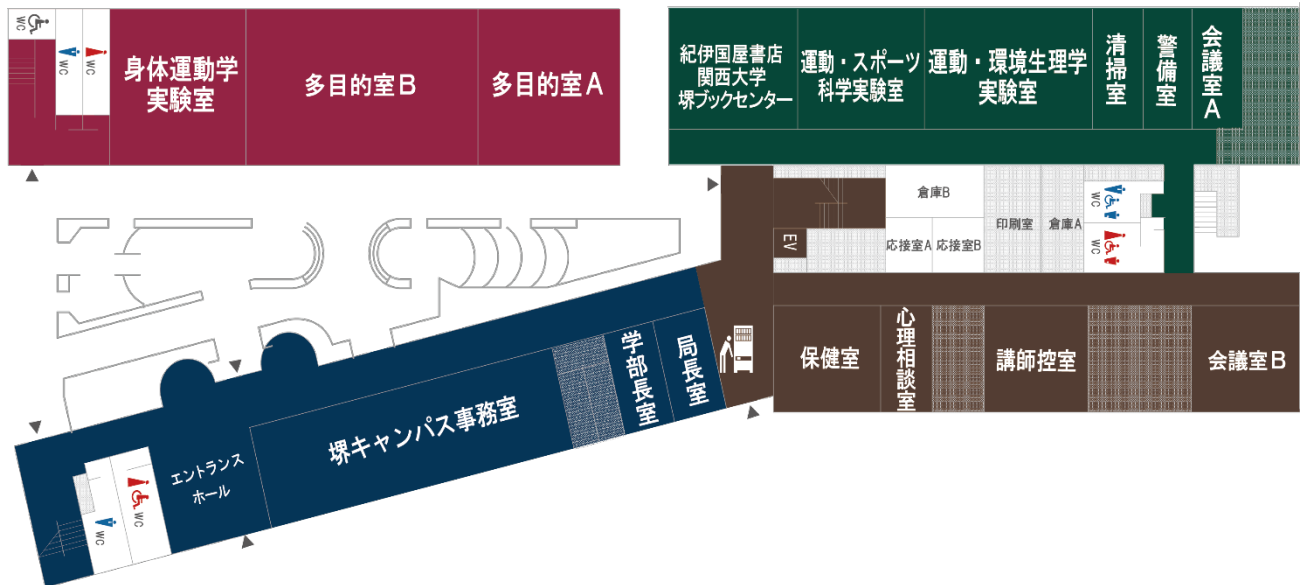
WC
WC
WC
身体運動学実験室
多目的室B
多目的室A
紀伊国屋書店
関西大学
堺ブックセンター
運動・スポーツ科学実験室
運動・環境生理学実験室
清掃室
警備室
会議室A
倉庫B
WC
EV
応接室A
応接室B
印刷室
倉庫A
WC
学部長室
局長室
保健室
心理相談室
講師控室
会議室B
堺キャンパス事務室
エントランスホール
WC
WC